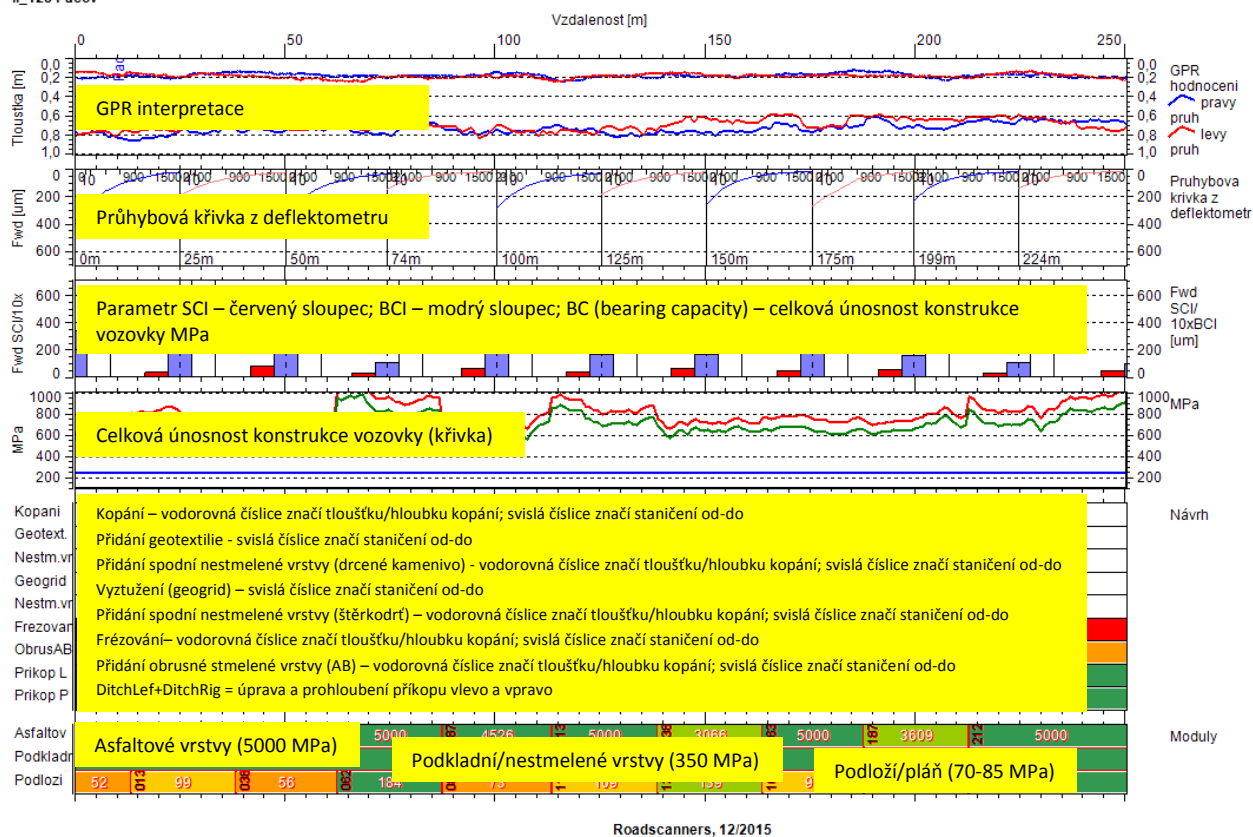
Vzdalenost [m]

0 50 100 150 200 250

Tloustka [m] 0,0 0,2 0,4 0,6 0,8 1,0

GPR interpretace

0,0 0,2 0,4 0,6 0,8 1,0

GPR hodnoceni pravy pruh levy pruh

Fwd [um] 0 200 400 600

Průhybová křivka z deflektometru

0m 25m 50m 74m 100m 125m 150m 175m 199m 224m

Pruhybova krivka z deflektometr

0 200 400 600

Fwd SCI/10x 0 200 400 600

Parametr SCI – červený sloupec; BCI – modrý sloupec; BC (bearing capacity) – celková únosnost konstrukce vozovky MPa

Fwd SCI/ 10xBCI [um]

0 200 400 600

MPa 1000 800 600 400 200

Celková únosnost konstrukce vozovky (křivka)

1000 800 600 400 200 MPa

Kopani
Geotext.
Nestm.vr
Geogrid
Nestm.vr
Frezovan
ObrusAB
Prikop L
Prikop P

Kopání – vodorovná číslice značí tloušťku/hloubku kopání; svislá číslice značí staničení od-do
Přidání geotextilie - svislá číslice značí staničení od-do
Přidání spodní nestmelené vrstvy (drcené kamenivo) - vodorovná číslice značí tloušťku/hloubku kopání; svislá číslice značí staničení od-do
Vyztužení (geogrid) – svislá číslice značí staničení od-do
Přidání spodní nestmelené vrstvy (štěrkodrť) – vodorovná číslice značí tloušťku/hloubku kopání; svislá číslice značí staničení od-do
Frézování– vodorovná číslice značí tloušťku/hloubku kopání; svislá číslice značí staničení od-do
Přidání obrusné stmelené vrstvy (AB) – vodorovná číslice značí tloušťku/hloubku kopání; svislá číslice značí staničení od-do
DitchLef+DitchRig = úprava a prohloubení příkopu vlevo a vpravo

Návrh

Asfaltov
Podkladn
Podlozi

Asfaltové vrstvy (5000 MPa)

5000 4526 5000 3066 5000 187 3609 212 5000

Podkladní/nestmelené vrstvy (350 MPa)

Podloží/pláň (70-85 MPa)

52 013 99 036 56 062 184 75 109 139 9

Moduly

Roadscanners, 12/2015